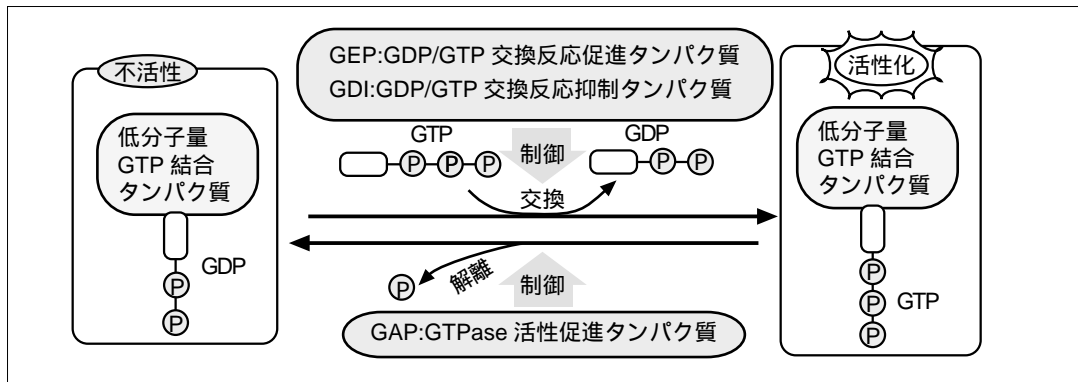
不活性

低分子量
GTP 結合
タンパク質

GDP

P

P

GEP:GDP/GTP 交換反応促進タンパク質
GDI:GDP/GTP 交換反応抑制タンパク質

GTP

P P P

制御

GDP

P P

交換

P

解離

制御

GAP:GTPase 活性促進タンパク質

活性化

低分子量
GTP 結合
タンパク質

P

P GTP

P